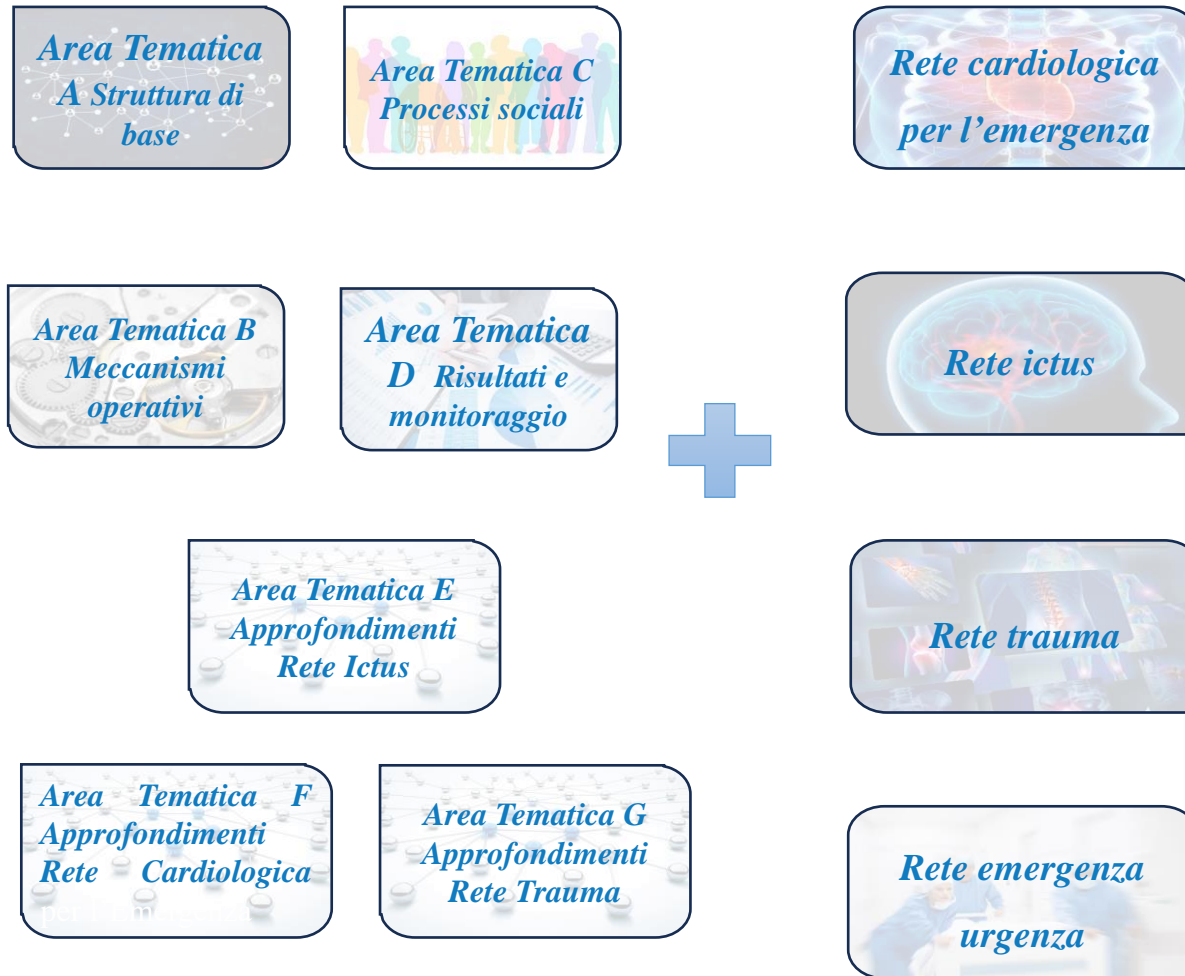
Area Tematica A Struttura di base

Area Tematica C Processi sociali

Rete cardiologica per l'emergenza

Area Tematica B Meccanismi operativi

Area Tematica D Risultati e monitoraggio

Rete ictus

Area Tematica E Approfondimenti Rete Ictus

Rete trauma

Area Tematica F Approfondimenti Rete Cardiologica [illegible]

Area Tematica G Approfondimenti Rete Trauma

Rete emergenza urgenza